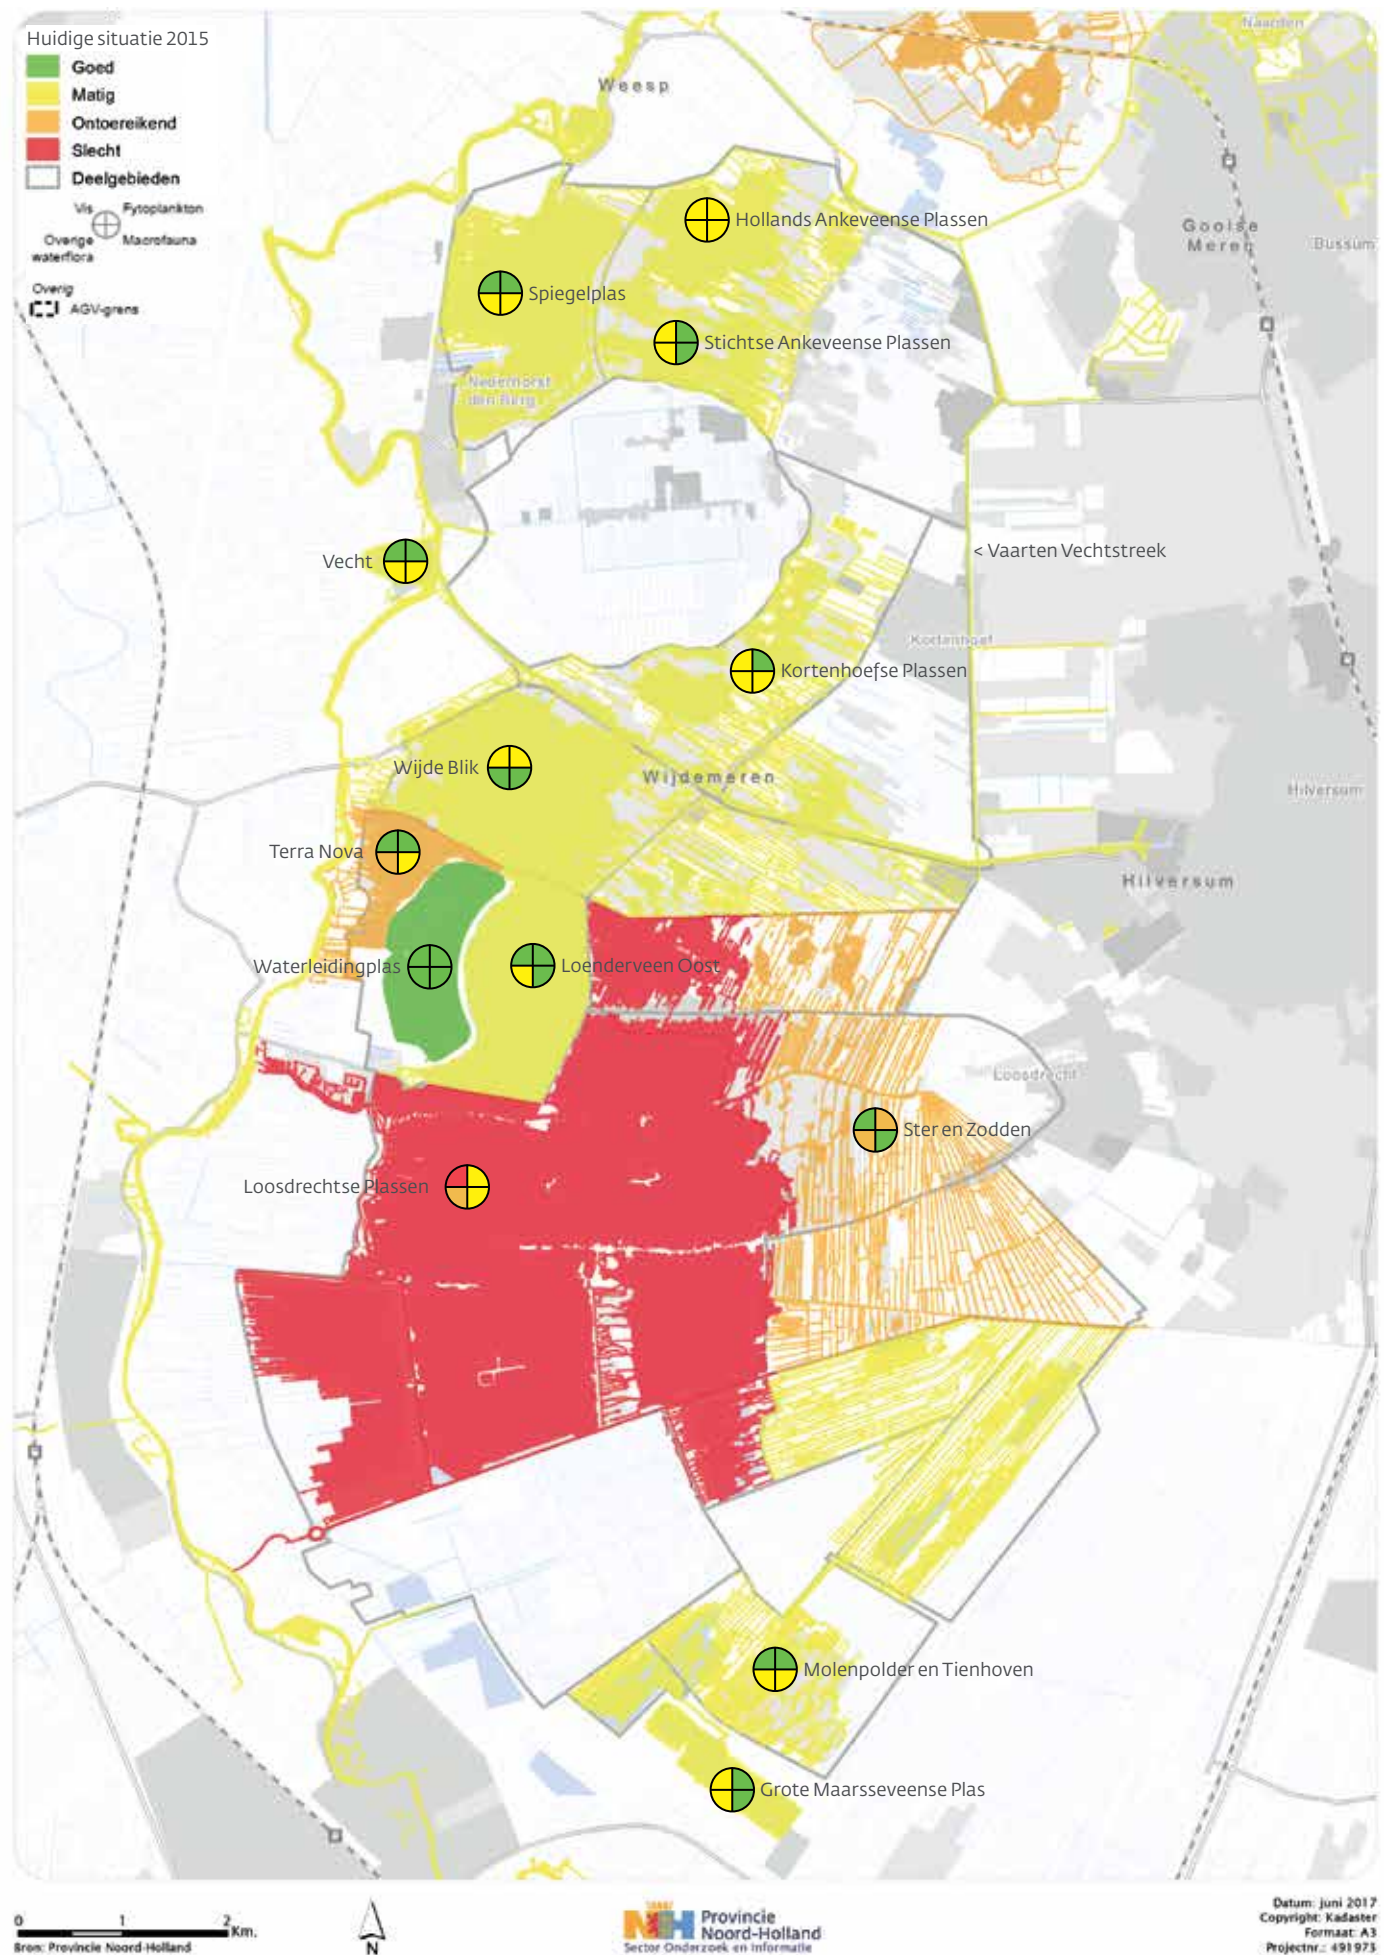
Huidige situatie 2015
Goed
Matig
Ontoereikend
Slecht
Deelgebieden
Vis
Fytoplankton
Overige waterflora
Macrofauna
Overig
AGV-grens

Weesp
Naarden
Hollands Ankeveense Plassen
Gooise Meren
Bussum
Spiegelplas
Stichtse Ankeveense Plassen
Nederhorst den Berg
Vecht
< Vaarten Vechtstreek
Kortenhoef
Kortenhoefse Plassen
Wijde Blik
Wijdemeren
Hilversum
Terra Nova
Hilversum
Waterleidingplas
Loenderveen Oost
Loosdrecht
Ster en Zodden
Loosdrechtse Plassen
Molenpolder en Tienhoven
Grote Maarsseveense Plas

0 1 2 Km.
Bron: Provincie Noord-Holland
N
Provincie Noord-Holland
Sector Onderzoek en Informatie
Datum: juni 2017
Copyright: Kadaster
Formaat: A3
Projectnr.: 491973